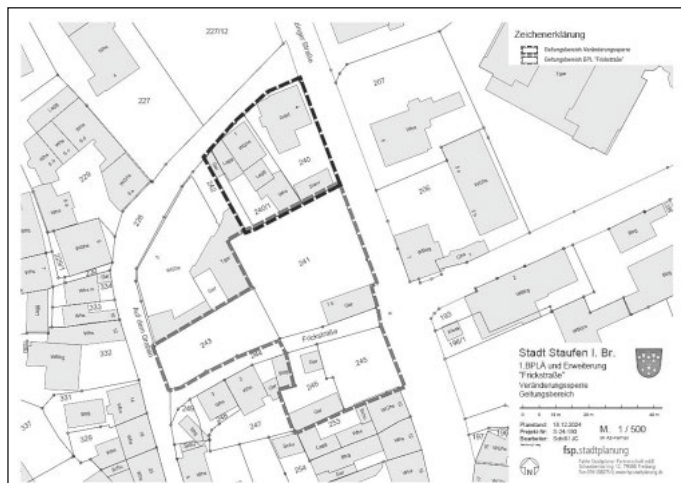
Zeichenerklärung

Geltungsbereich Veränderungssperre

Geltungsbereich B.PL "Frickstraße"

227/12

Berger Straße

227

207

229

206

240

240/1

241

243

245

226

Auf den Gräben

Frickstraße

332

331

193

196/1

233

247

254

Stadt Staufen i. Br.

1.BPLÄ und Erweiterung "Frickstraße"

Veränderungssperre Geltungsbereich

M. 1 / 500

Planstand: 18.12.2024

Projekt-Nr.: S-24-150

Bearbeiter: Schill / JC

fsp.stadtplanung

N